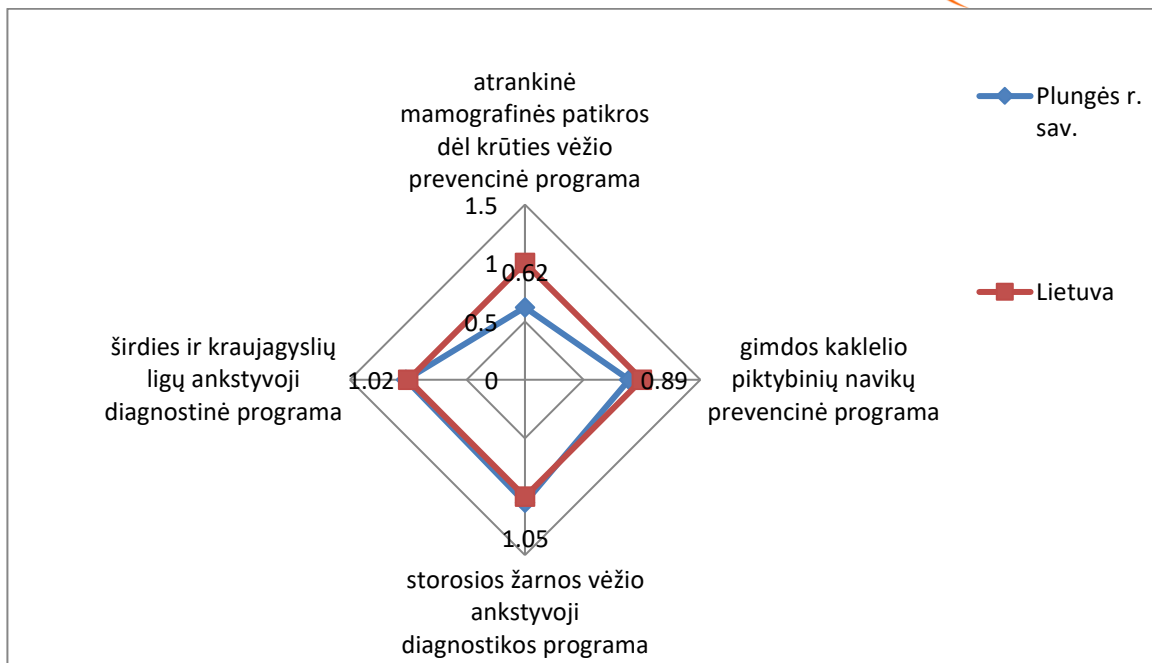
atrankinė mamografinės patikros dėl krūties vėžio prevencinė programa

1.5
1
0.62
0.5
0

Plungės r. sav.

Lietuva

širdies ir kraujagyslių ligų ankstyvoji diagnostinė programa

1.02

0.89

gimdos kaklelio piktybinių navikų prevencinė programa

1.05

storosios žarnos vėžio ankstyvoji diagnostikos programa